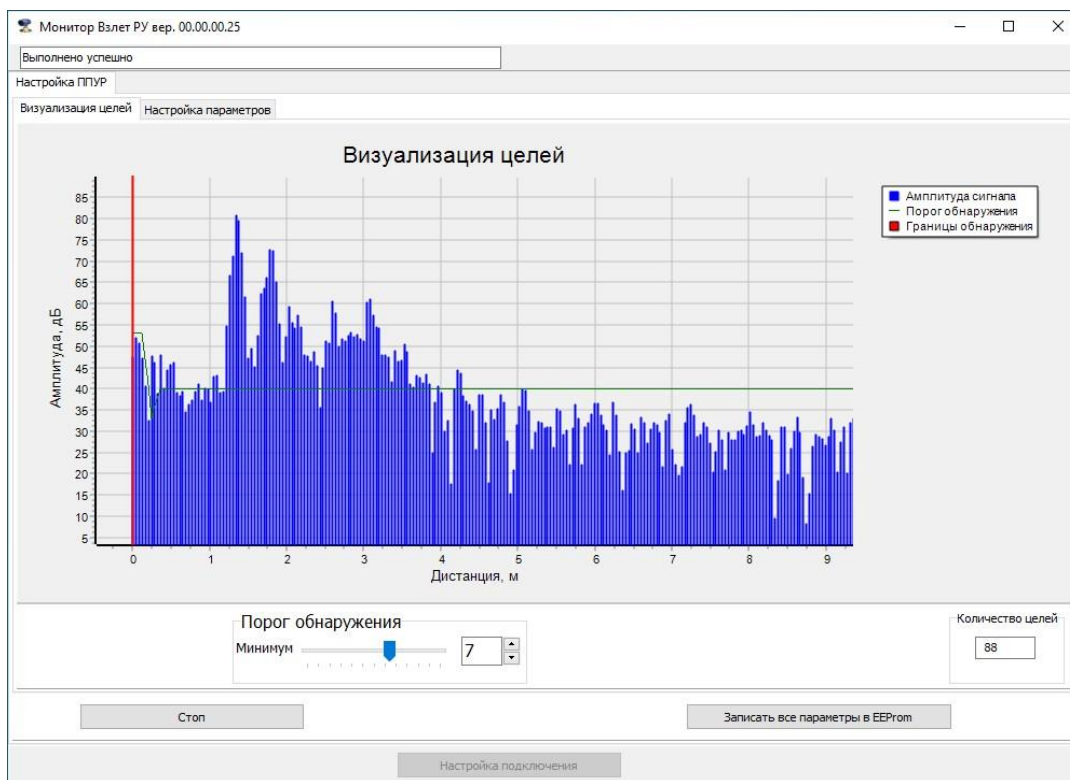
Монитор Взлет РУ вер. 00.00.00.25

Выполнено успешно

Настройка ППУР

Визуализация целей | Настройка параметров

Визуализация целей

Амплитуда сигнала
Порог обнаружения
Границы обнаружения

Амплитуда, дБ

85
80
75
70
65
60
55
50
45
40
35
30
25
20
15
10
5

0 1 2 3 4 5 6 7 8 9

Дистанция, м

Порог обнаружения

Минимум

7

Количество целей

88

Стоп

Записать все параметры в EEProm

Настройка подключения